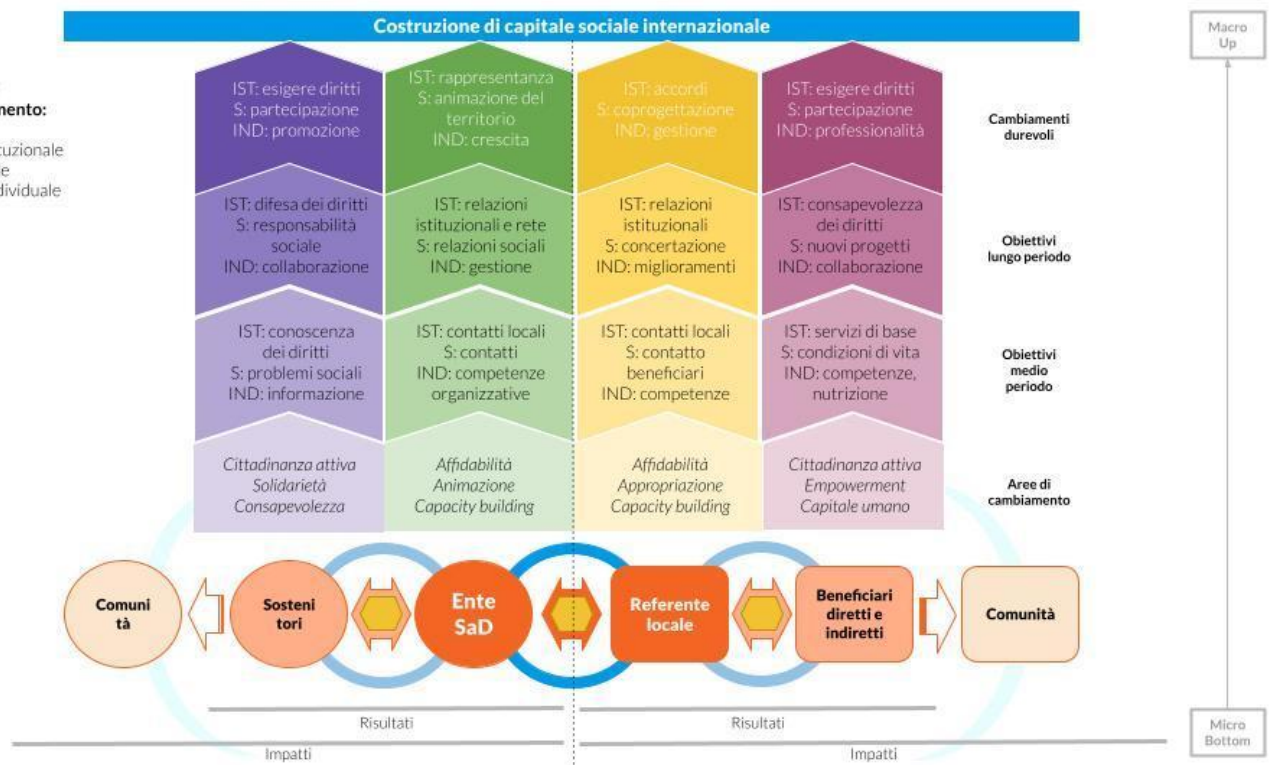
Costruzione di capitale sociale internazionale

Macro Up

mento:
tuzionale
e
dividuale

IST: esigere diritti
S: partecipazione
IND: promozione

IST: rappresentanza
S: animazione del territorio
IND: crescita

IST: accordi
S: coprogettazione
IND: gestione

IST: esigere diritti
S: partecipazione
IND: professionalità

Cambiamenti durevoli

IST: difesa dei diritti
S: responsabilità sociale
IND: collaborazione

IST: relazioni istituzionali e rete
S: relazioni sociali
IND: gestione

IST: relazioni istituzionali
S: concertazione
IND: miglioramenti

IST: consapevolezza dei diritti
S: nuovi progetti
IND: collaborazione

Obiettivi lungo periodo

IST: conoscenza dei diritti
S: problemi sociali
IND: informazione

IST: contatti locali
S: contatti
IND: competenze organizzative

IST: contatti locali
S: contatto beneficiari
IND: competenze

IST: servizi di base
S: condizioni di vita
IND: competenze, nutrizione

Obiettivi medio periodo

*Cittadinanza attiva*
*Solidarietà*
*Consapevolezza*

*Affidabilità*
*Animazione*
*Capacity building*

*Affidabilità*
*Appropriazione*
*Capacity building*

*Cittadinanza attiva*
*Empowerment*
*Capitale umano*

Aree di cambiamento

Comuni tà

Sosteni tori

Ente SaD

Referente locale

Beneficiari diretti e indiretti

Comunità

Risultati

Risultati

Impatti

Impatti

Micro Bottom